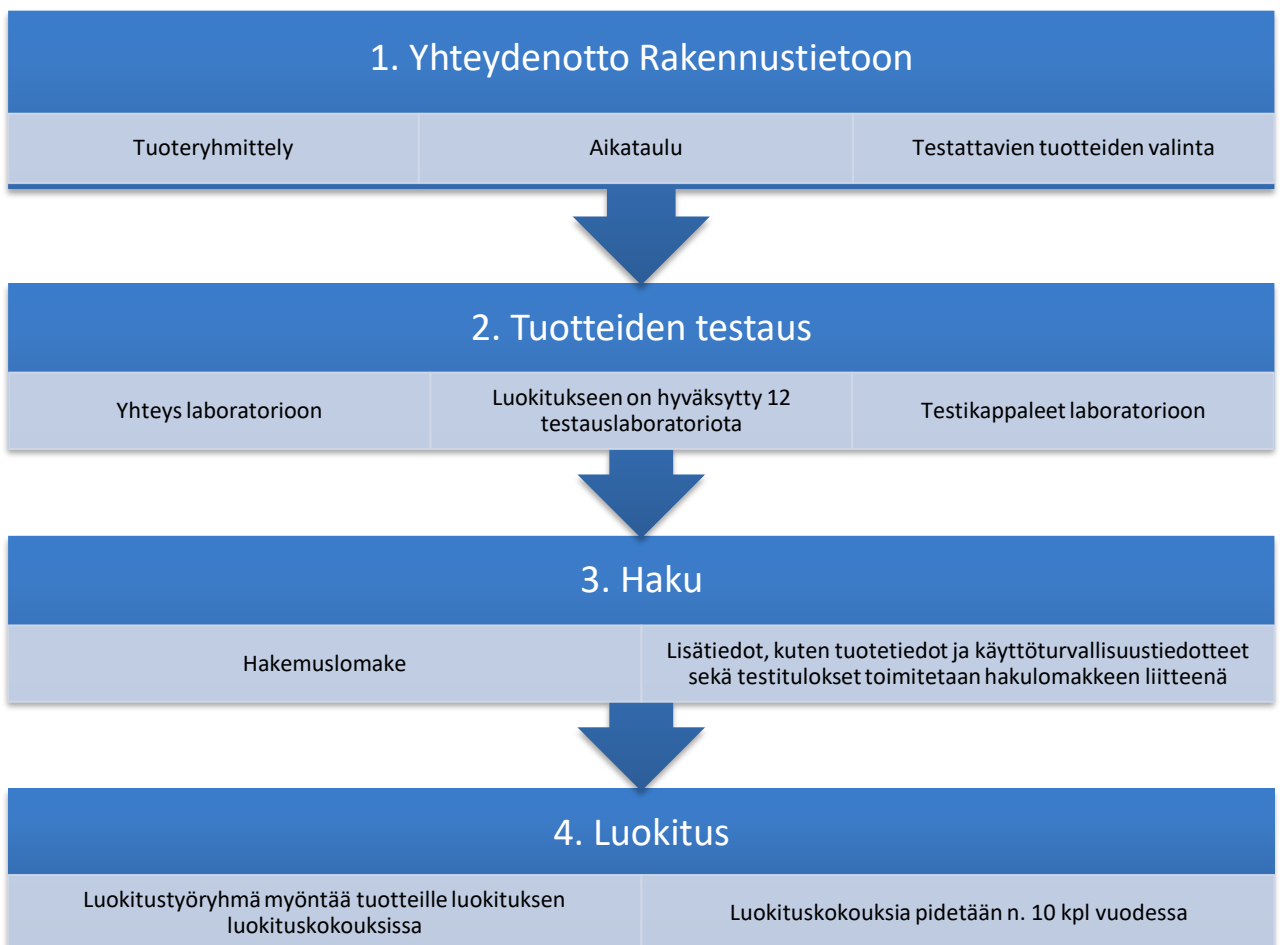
1. Yhteydenotto Rakennustietoon

Tuoteryhmittely

Aikataulu

Testattavien tuotteiden valinta

2. Tuotteiden testaus

Yhteys laboratorioon

Luokitukseen on hyväksytty 12 testauslaboratoriota

Testikappaleet laboratorioon

3. Haku

Hakemuslomake

Lisätiedot, kuten tuotetiedot ja käyttöturvallisuustiedotteet sekä testitulokset toimitetaan hakulomakkeen liitteenä

4. Luokitus

Luokitustyöryhmä myöntää tuotteille luokituksen luokituskokouksissa

Luokituskokouksia pidetään n. 10 kpl vuodessa